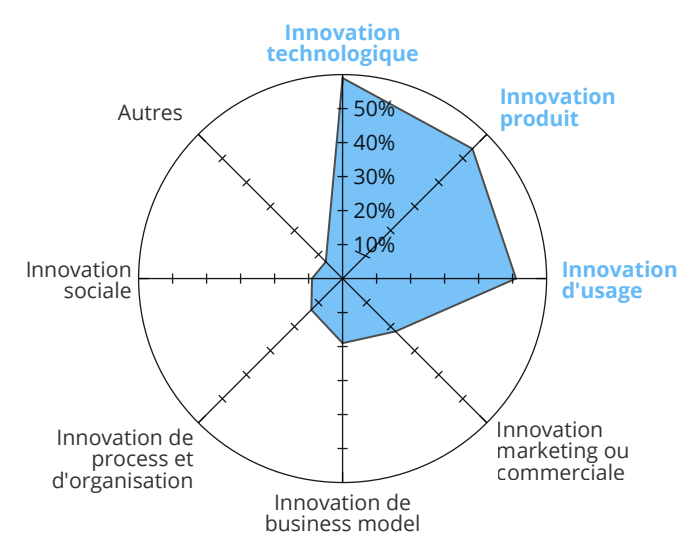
Innovation technologique

Innovation produit

Innovation d'usage

Innovation marketing ou commerciale

Innovation de business model

Innovation de process et d'organisation

Innovation sociale

Autres

50%
40%
30%
20%
10%